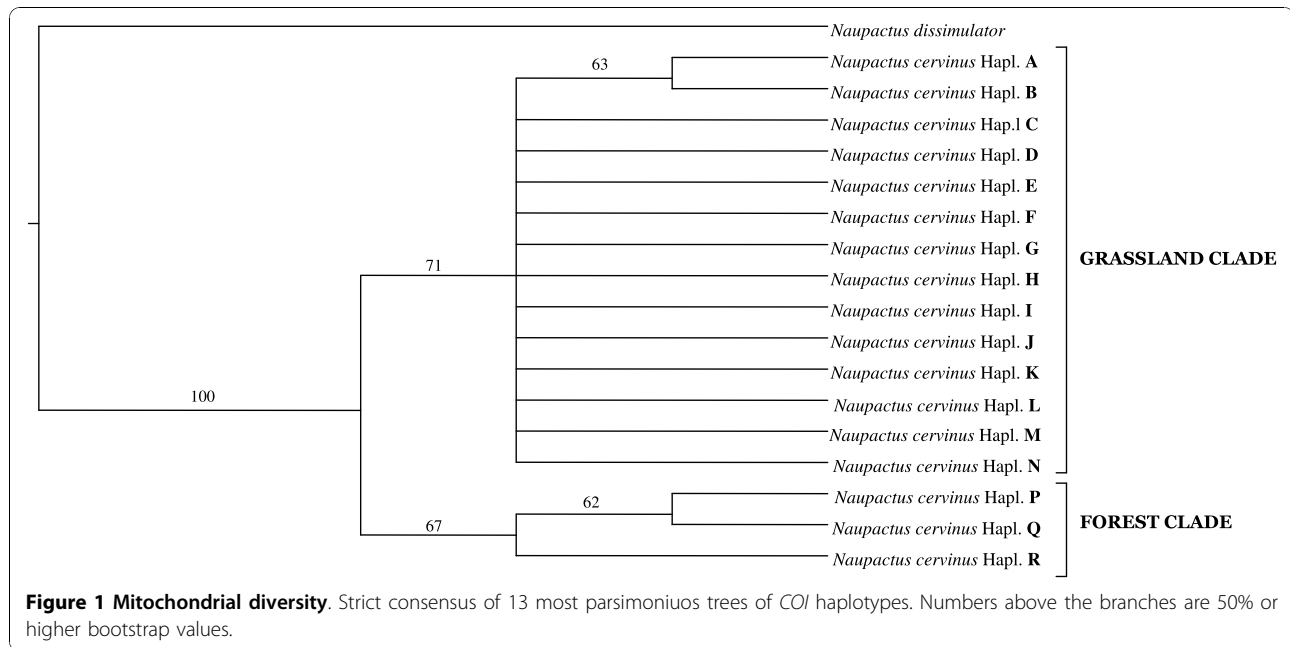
Naupactus dissimulator

63

Naupactus cervinus Hapl. A

Naupactus cervinus Hapl. B

Naupactus cervinus Hap.l C

Naupactus cervinus Hapl. D

Naupactus cervinus Hapl. E

Naupactus cervinus Hapl. F

Naupactus cervinus Hapl. G

71

Naupactus cervinus Hapl. H

Naupactus cervinus Hapl. I

Naupactus cervinus Hapl. J

Naupactus cervinus Hapl. K

100

Naupactus cervinus Hapl. L

Naupactus cervinus Hapl. M

Naupactus cervinus Hapl. N

62

Naupactus cervinus Hapl. P

67

Naupactus cervinus Hapl. Q

Naupactus cervinus Hapl. R

GRASSLAND CLADE

FOREST CLADE

**Figure 1 Mitochondrial diversity**. Strict consensus of 13 most parsimoniuos trees of *COI* haplotypes. Numbers above the branches are 50% or higher bootstrap values.